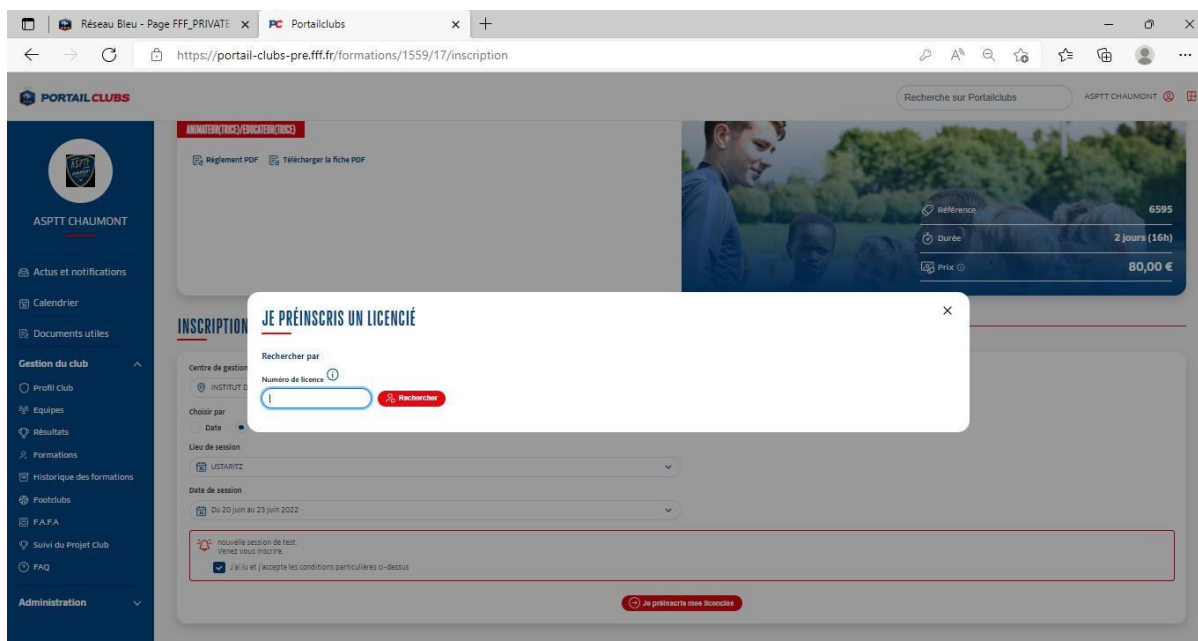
Réseau Bleu - Page FFF_PRIVATE ×
PC Portailclubs ×
+
https://portail-clubs-pre.fff.fr/formations/1559/17/inscription

PORTAILCLUBS
Recherche sur Portailclubs
ASPTT CHAUMONT

ASPTT CHAUMONT
Actus et notifications
Calendrier
Documents utiles
Gestion du club
Profil Club
Equipes
Résultats
Formations
Historique des formations
Footclubs
F.A.F.A
Suivi du Projet Club
FAQ
Administration

ANIMATEUR(TRICE)/EDUCATEUR(TRICE)
Règlement PDF
Télécharger la fiche PDF

Référence 6595
Durée 2 jours (16h)
Prix 80,00 €

INSCRIPTION
Centre de gestion
INSTITUT D
Choisir par
Date
Lieu de session
USTARITZ
Date de session
Du 20 juin au 23 juin 2022
nouvelle session de test.
Venez vous inscrire.
J'ai lu et j'accepte les conditions particulières ci-dessus
Je préinscris mes licenciés

JE PRÉINSCRIS UN LICENCIÉ
×
Rechercher par
Numéro de licence
Rechercher